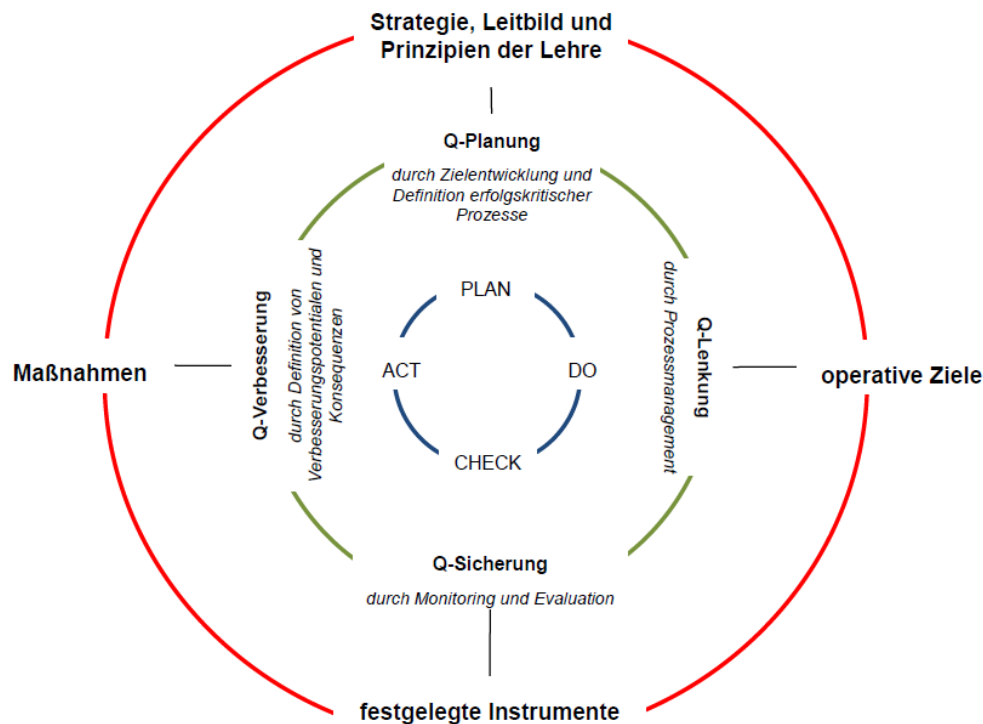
Strategie, Leitbild und Prinzipien der Lehre

Q-Planung

durch Zielentwicklung und Definition erfolgskritischer Prozesse

Maßnahmen

Q-Verbesserung

durch Definition von Verbesserungspotentialen und Konsequenzen

PLAN

ACT

DO

CHECK

Q-Lenkung

durch Prozessmanagement

operative Ziele

Q-Sicherung

durch Monitoring und Evaluation

festgelegte Instrumente